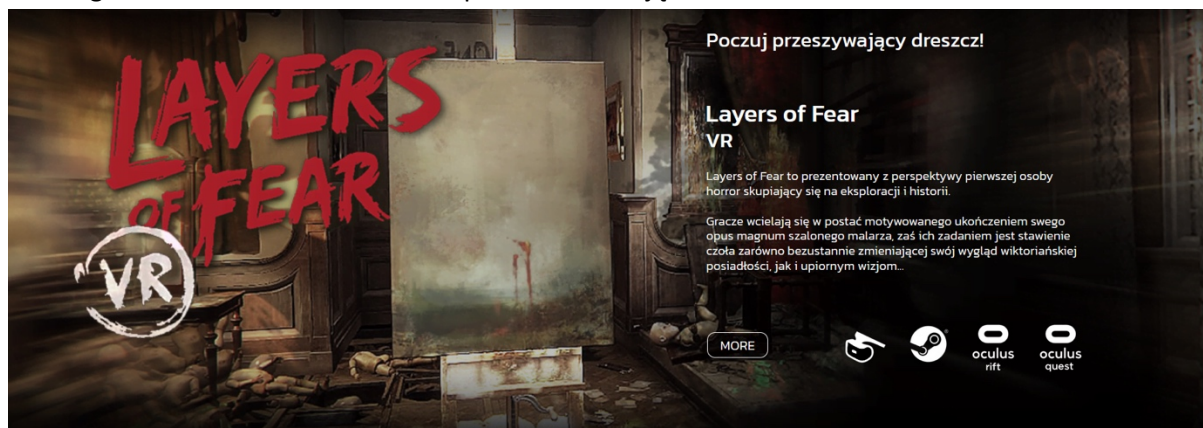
LAYERS OF FEAR VR

Poczuj przeszywający dreszcz!

Layers of Fear
VR

Layers of Fear to prezentowany z perspektywy pierwszej osoby horror skupiający się na eksploracji i historii.

Gracze wcielają się w postać motywowanego ukończeniem swego opus magnum szalonego malarza, zaś ich zadaniem jest stawienie czoła zarówno bezustannie zmieniającej swój wygląd wiktoriańskiej posiadłości, jak i upiornym wizjom...

MORE

oculus rift

oculus quest